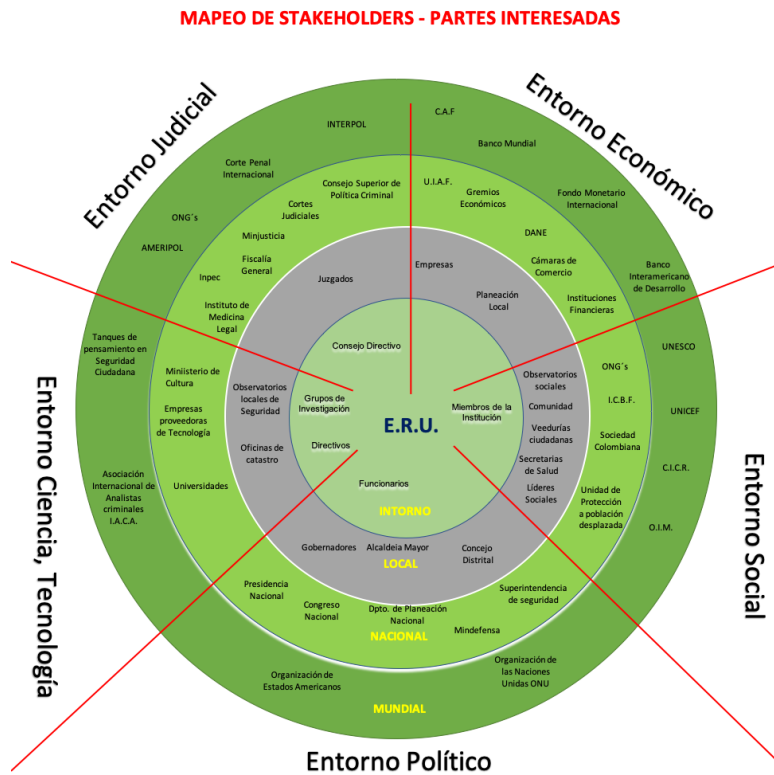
MAPEO DE STAKEHOLDERS - PARTES INTERESADAS

Entorno Judicial

Entorno Económico

Entorno Ciencia, Tecnología

Entorno Social

Entorno Político

INTERPOL

C.A.F

Banco Mundial

Corte Penal Internacional

Consejo Superior de Política Criminal

U.I.A.F.

Gremios Económicos

Fondo Monetario Internacional

ONG´s

Cortes Judiciales

AMERIPOL

Minjusticia

DANE

Banco Interamericano de Desarrollo

Fiscalía General

Cámaras de Comercio

Inpec

Juzgados

Empresas

Instituciones Financieras

Instituto de Medicina Legal

Planeación Local

Tanques de pensamiento en Seguridad Ciudadana

UNESCO

Consejo Directivo

ONG´s

Ministerio de Cultura

Observatorios locales de Seguridad

Grupos de Investigación

Observatorios sociales

I.C.B.F.

Comunidad

E.R.U.

Miembros de la Institución

UNICEF

Empresas proveedoras de Tecnología

Veedurías ciudadanas

Sociedad Colombiana

Oficinas de catastro

Directivos

Secretarias de Salud

C.I.C.R.

Asociación Internacional de Analistas criminales I.A.C.A.

Universidades

Funcionarios

Lideres Sociales

Unidad de Protección a población desplazada

INTORNO

O.I.M.

Gobernadores

Alcaldeia Mayor

Concejo Distrital

LOCAL

Presidencia Nacional

Superintendencia de seguridad

Congreso Nacional

Dpto. de Planeación Nacional

NACIONAL

Mindefensa

Organización de Estados Americanos

Organización de las Naciones Unidas ONU

MUNDIAL